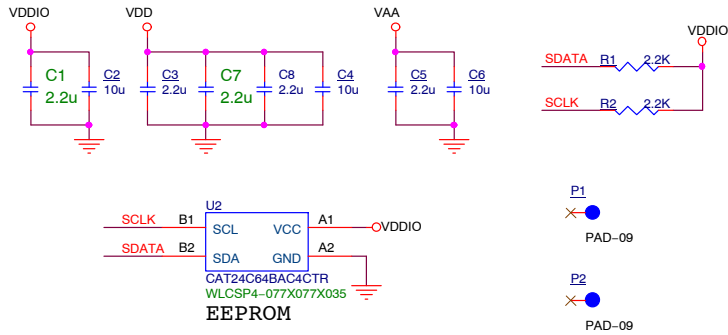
VDDIO

C1
2.2u

C2
10u

VDD

C3
2.2u

C7
2.2u

C8
2.2u

C4
10u

VAA

C5
2.2u

C6
10u

VDDIO

SDATA R1 2.2K

SCLK R2 2.2K

U2

SCLK B1 SCL VCC A1 VDDIO

SDATA B2 SDA GND A2

CAT24C64BAC4CTR
WLCSP4-077X077X035

EEPROM

P1
PAD-09

P2
PAD-09